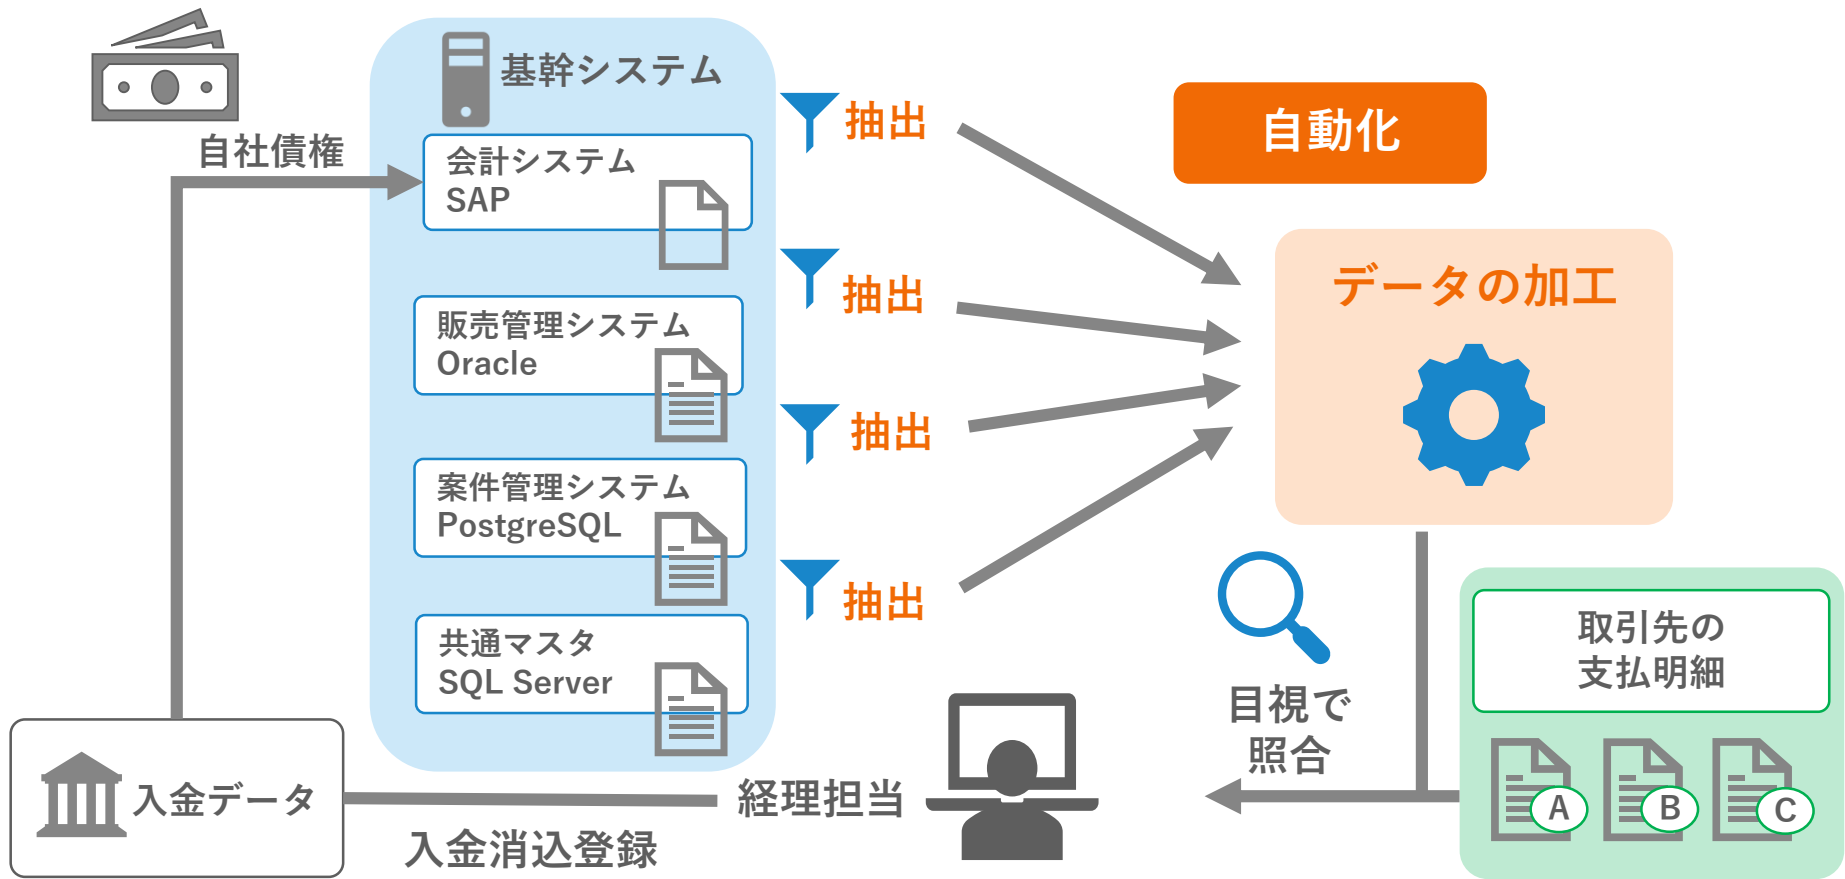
自社債権

基幹システム

会計システム
SAP

販売管理システム
Oracle

案件管理システム
PostgreSQL

共通マスタ
SQL Server

抽出

抽出

抽出

抽出

自動化

データの加工

目視で
照合

取引先の
支払明細

A

B

C

入金データ

経理担当

入金消込登録